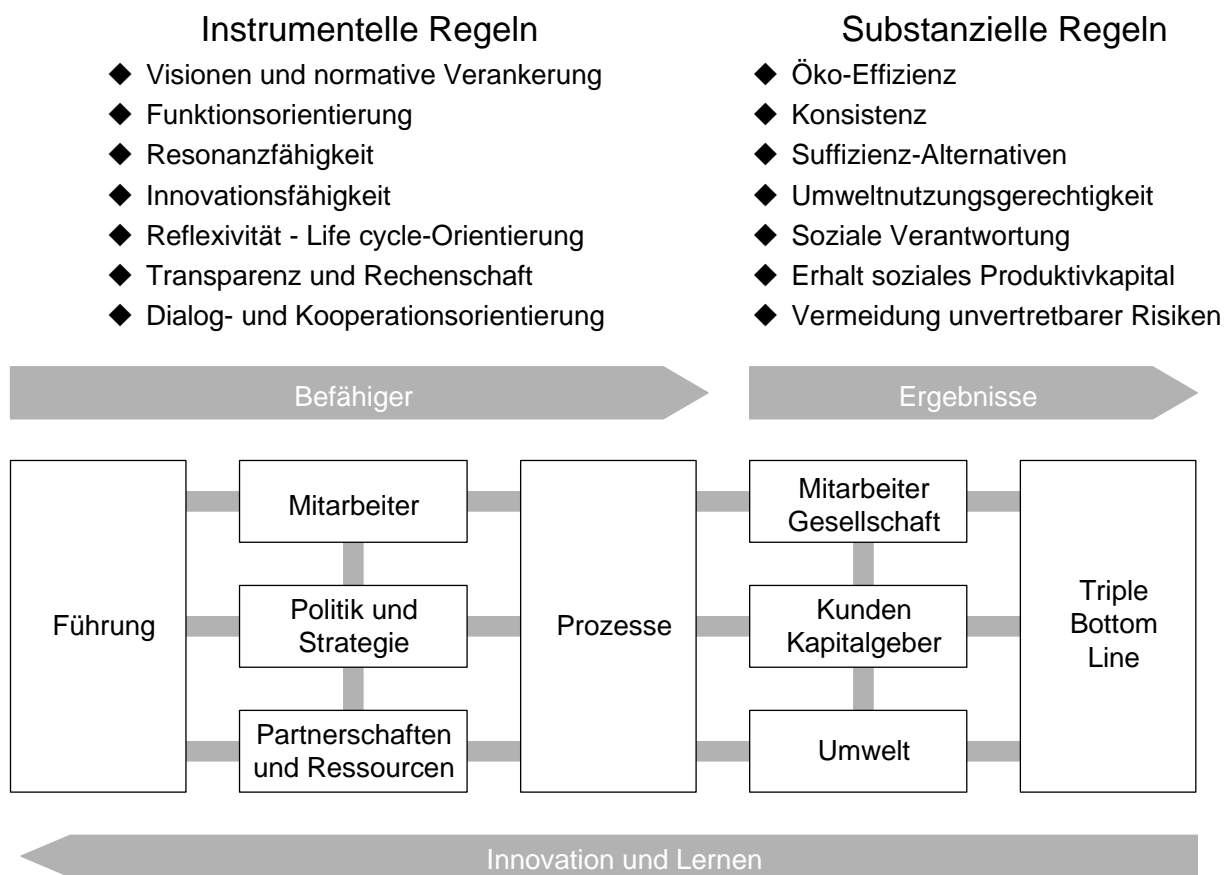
Instrumentelle Regeln

◆ Visionen und normative Verankerung
◆ Funktionsorientierung
◆ Resonanzfähigkeit
◆ Innovationsfähigkeit
◆ Reflexivität - Life cycle-Orientierung
◆ Transparenz und Rechenschaft
◆ Dialog- und Kooperationsorientierung

Substanzielle Regeln

◆ Öko-Effizienz
◆ Konsistenz
◆ Suffizienz-Alternativen
◆ Umweltnutzungsgerechtigkeit
◆ Soziale Verantwortung
◆ Erhalt soziales Produktivkapital
◆ Vermeidung unvertretbarer Risiken

Befähiger

Ergebnisse

Führung

Mitarbeiter

Politik und Strategie

Partnerschaften und Ressourcen

Prozesse

Mitarbeiter Gesellschaft

Kunden Kapitalgeber

Umwelt

Triple Bottom Line

Innovation und Lernen